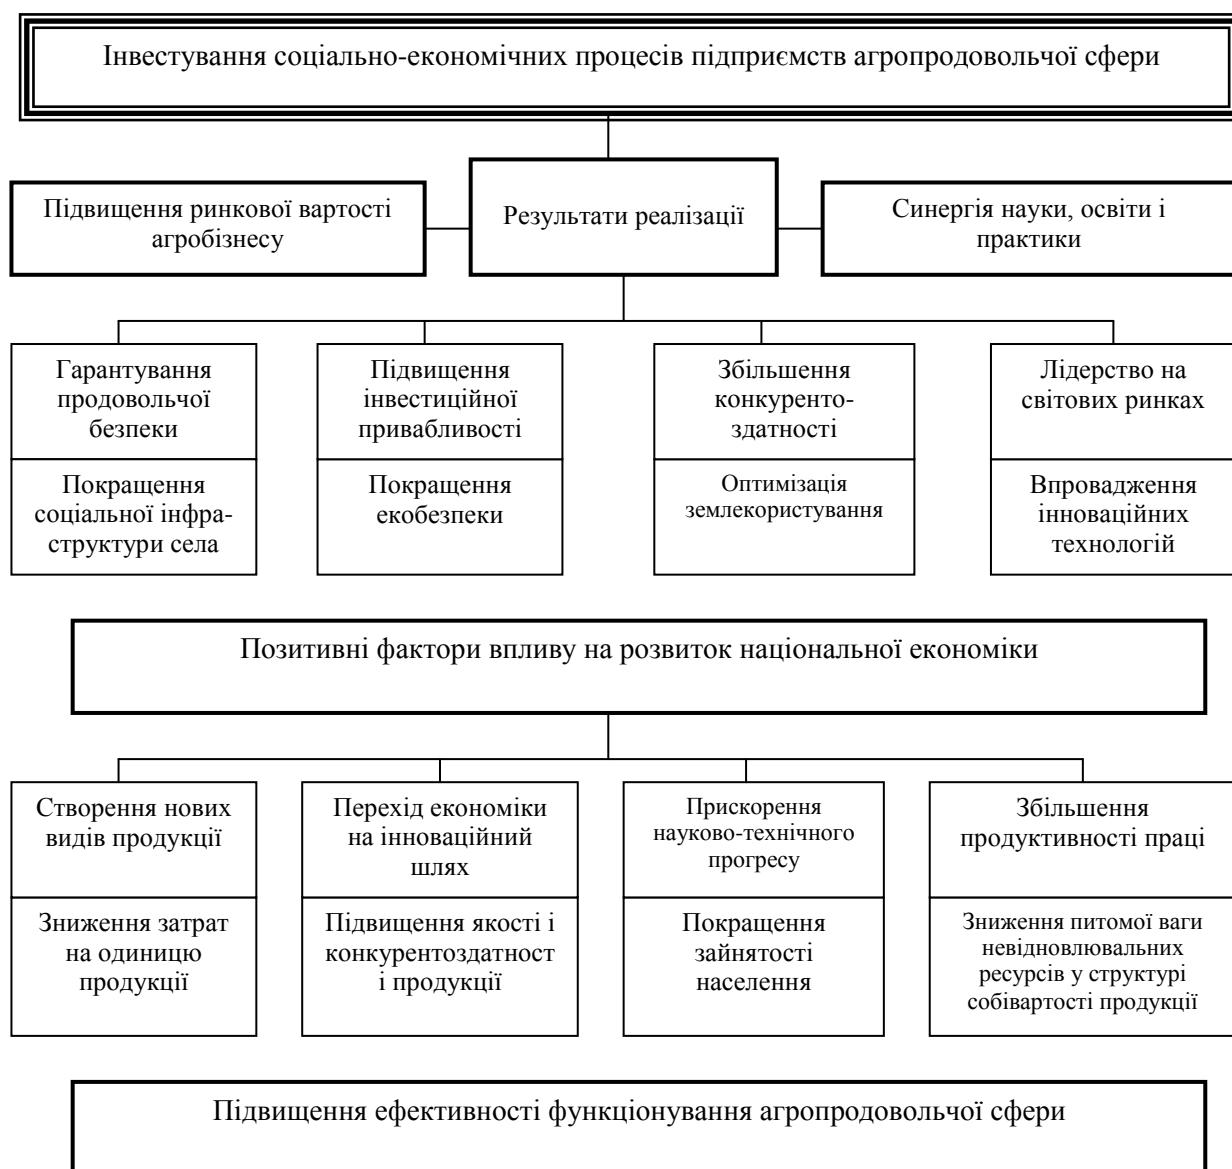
Інвестування соціально-економічних процесів підприємств агропродовольчої сфери

Підвищення ринкової вартості агробізнесу

Результати реалізації

Синергія науки, освіти і практики

Гарантування продовольчої безпеки

Покращення соціальної інфраструктури села

Підвищення інвестиційної привабливості

Покращення екобезпеки

Збільшення конкурентоздатності

Оптимізація землекористування

Лідерство на світових ринках

Впровадження інноваційних технологій

Позитивні фактори впливу на розвиток національної економіки

Створення нових видів продукції

Зниження затрат на одиницю продукції

Перехід економіки на інноваційний шлях

Підвищення якості і конкурентоздатност і продукції

Прискорення науково-технічного прогресу

Покращення зайнятості населення

Збільшення продуктивності праці

Зниження питомої ваги невідновлювальних ресурсів у структурі собівартості продукції

Підвищення ефективності функціонування агропродовольчої сфери